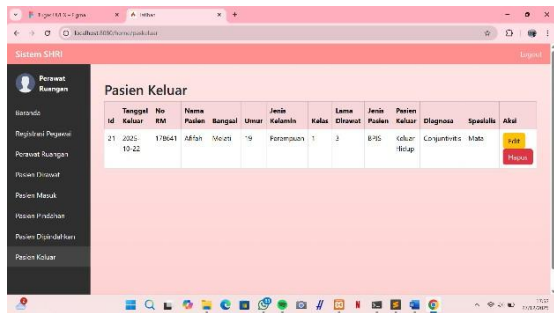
Figma | × | Inthar | × | +

localhost:3000/home/pasienkeluar

Sistem SHRI | Logout

Perawat Ruangan

Beranda

Registrasi Pegawai

Perawat Ruangan

Pasien Dirawat

Pasien Masuk

Pasien Pindahan

Pasien Dipindahkan

Pasien Keluar

Pasien Keluar

| Id | Tanggal Keluar | No RM | Nama Pasien | Bangsal | Umur | Jenis Kelamin | Kelas | Lama Dirawat | Jenis Pasien | Pasien Keluar | Diagnosa | Spesialis | Aksi |
|---|---|---|---|---|---|---|---|---|---|---|---|---|---|
| 21 | 2025-10-22 | 178641 | Afifah | Melati | 19 | Perempuan | 1 | 3 | BPJS | Keluar Hidup | Conjuntivitis | Mata | Edit Hapus |